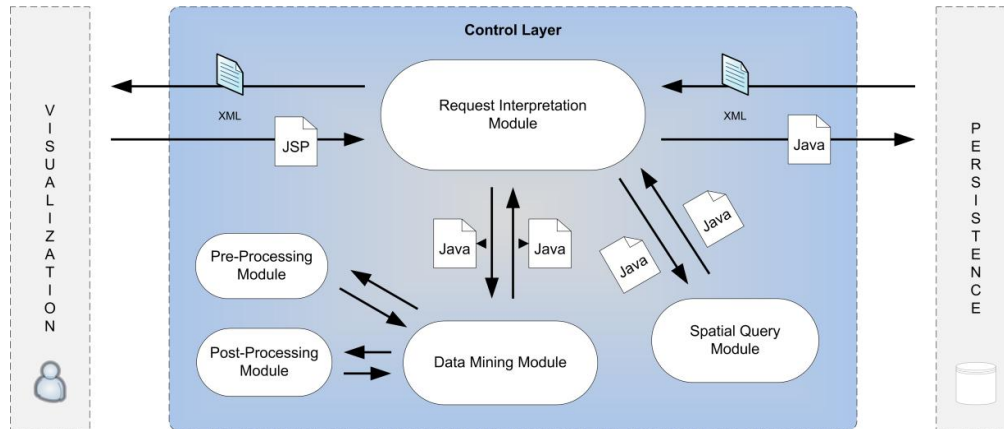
VISUALIZATION

Control Layer

XML

JSP

Request Interpretation Module

XML

Java

Java

Java

Java

Java

Pre-Processing Module

Post-Processing Module

Data Mining Module

Spatial Query Module

PERSISTENCE